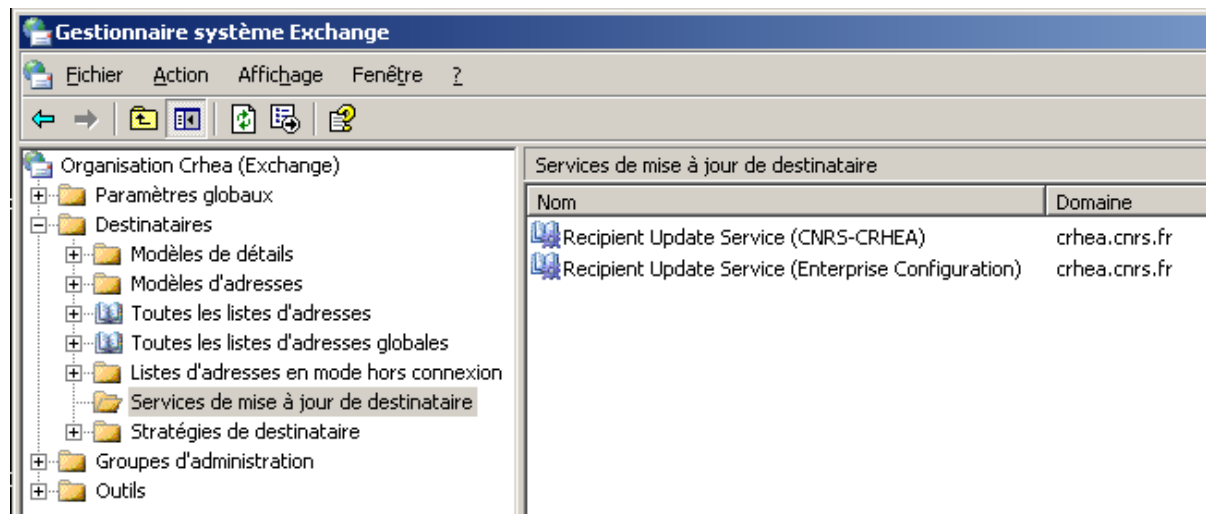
Gestionnaire système Exchange

Fichier Action Affichage Fenêtre ?

Organisation Crhea (Exchange)
Paramètres globaux
Destinataires
Modèles de détails
Modèles d'adresses
Toutes les listes d'adresses
Toutes les listes d'adresses globales
Listes d'adresses en mode hors connexion
Services de mise à jour de destinataire
Stratégies de destinataire
Groupes d'administration
Outils

Services de mise à jour de destinataire

| Nom | Domaine |
|---|---|
| Recipient Update Service (CNRS-CRHEA) | crhea.cnrs.fr |
| Recipient Update Service (Enterprise Configuration) | crhea.cnrs.fr |